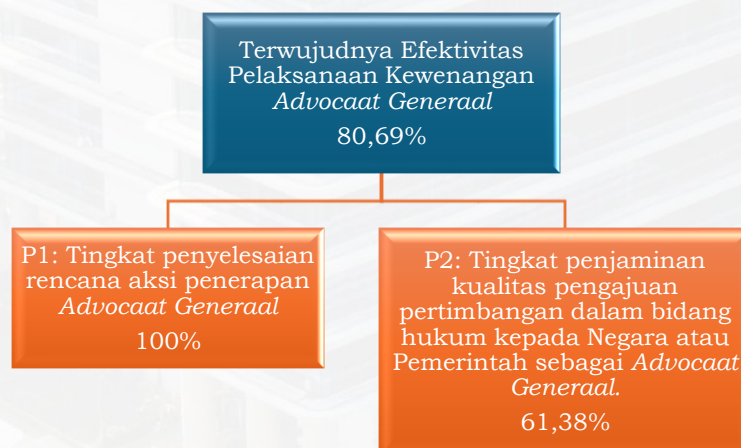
Terwujudnya Efektivitas Pelaksanaan Kewenangan *Advocaat Generaal*

80,69%

P1: Tingkat penyelesaian rencana aksi penerapan *Advocaat Generaal*

100%

P2: Tingkat penjaminan kualitas pengajuan pertimbangan dalam bidang hukum kepada Negara atau Pemerintah sebagai *Advocaat Generaal.*

61,38%